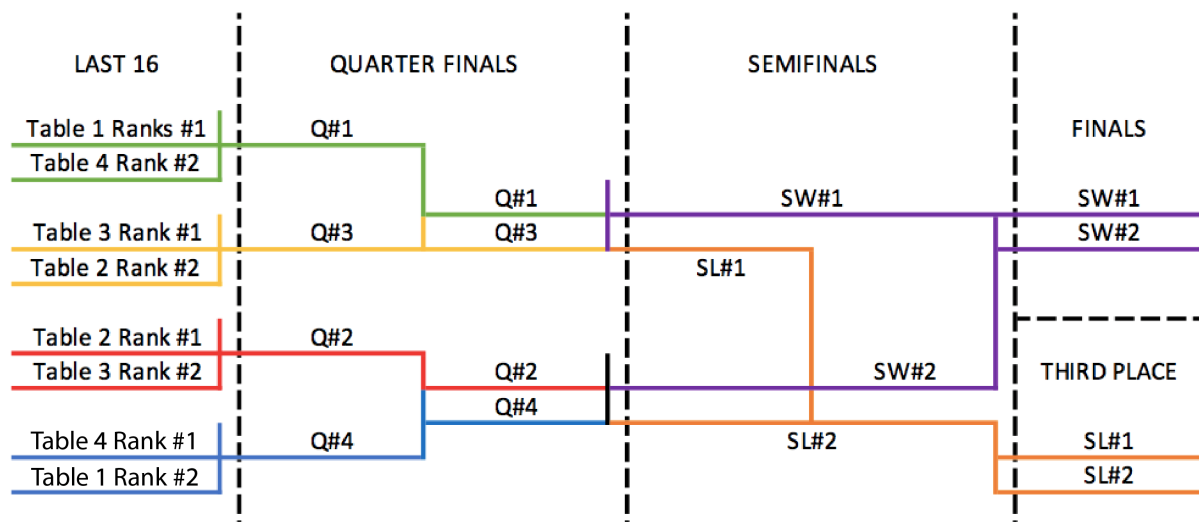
LAST 16

QUARTER FINALS

SEMIFINALS

FINALS

Table 1 Ranks #1
Table 4 Rank #2
Table 3 Rank #1
Table 2 Rank #2
Table 2 Rank #1
Table 3 Rank #2
Table 4 Rank #1
Table 1 Rank #2

Q#1
Q#3
Q#2
Q#4

Q#1
Q#3
Q#2
Q#4

SW#1
SL#1
SW#2
SL#2

SW#1
SW#2

THIRD PLACE

SL#1
SL#2